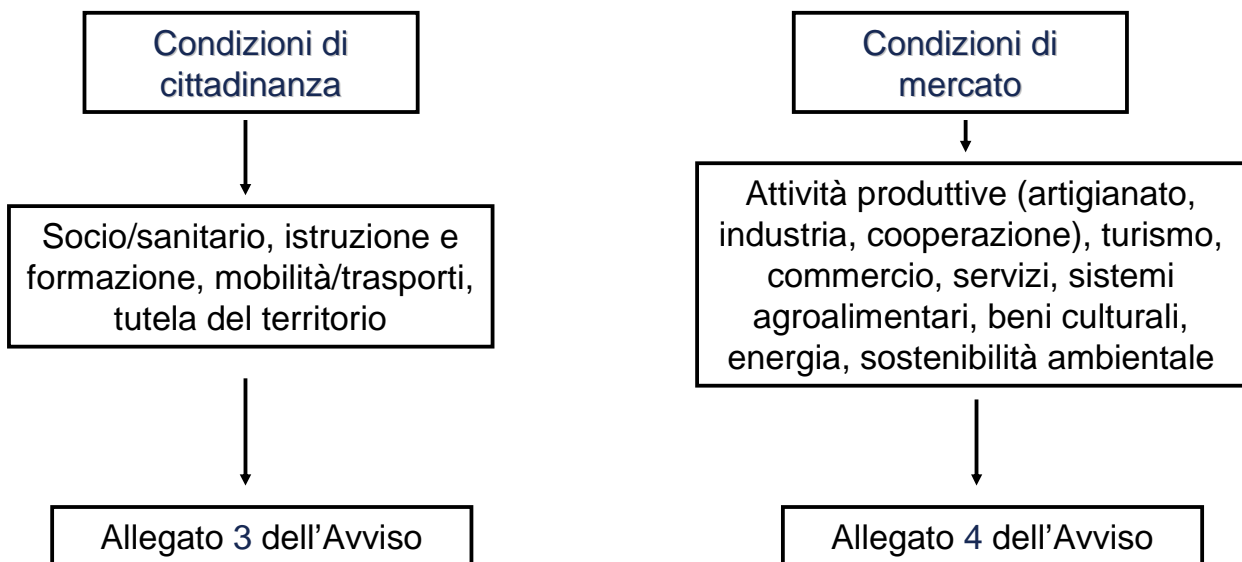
Condizioni di cittadinanza

Socio/sanitario, istruzione e formazione, mobilità/trasporti, tutela del territorio

Allegato 3 dell’Avviso

Condizioni di mercato

Attività produttive (artigianato, industria, cooperazione), turismo, commercio, servizi, sistemi agroalimentari, beni culturali, energia, sostenibilità ambientale

Allegato 4 dell’Avviso